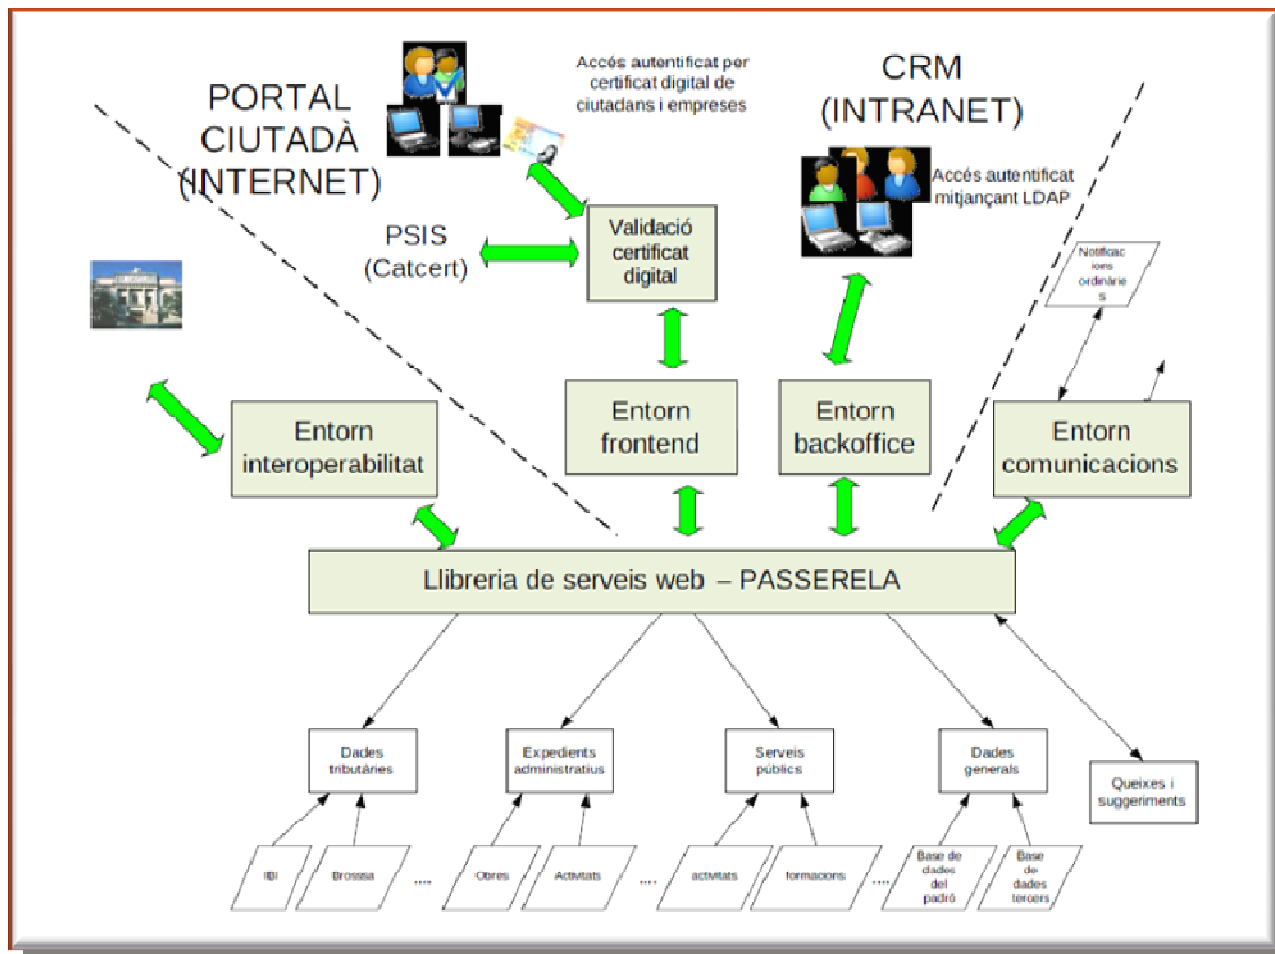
PORTAL CIUTADÀ (INTERNET)

Accés autentificat per certificat digital de ciutadans i empreses

CRM (INTRANET)

Accés autentificat mitjançant LDAP

PSIS (Catcert)

Validació certificat digital

Notificacions ordinàries

Entorn interoperabilitat

Entorn frontend

Entorn backoffice

Entorn comunicacions

Llibreria de serveis web – PASSERELA

Dades tributàries

Expedients administratius

Serveis públics

Dades generals

Queixes i suggeriments

IBI

Brossa

....

Obres

Activitats

....

activitats

formacions

....

Base de dades del padró

Base de dades tercers